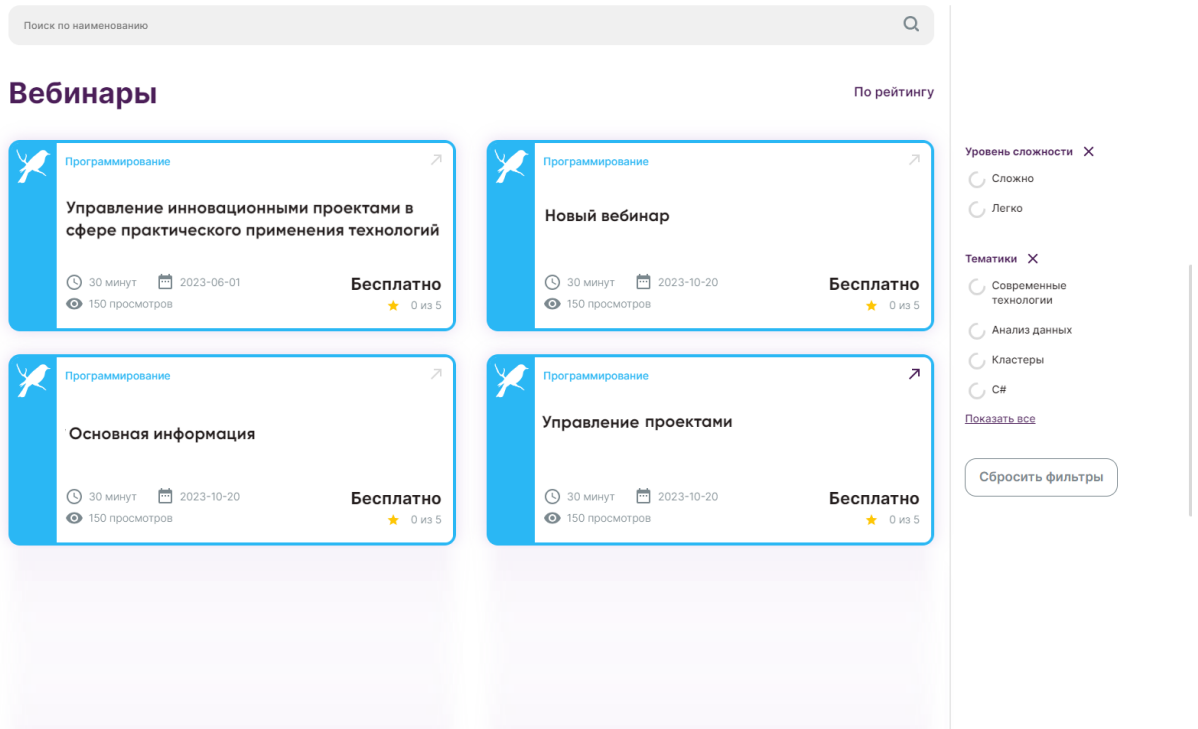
Поиск по наименованию

Вебинары

По рейтингу

Программирование

Управление инновационными проектами в сфере практического применения технологий

30 минут 2023-06-01
150 просмотров

Бесплатно
0 из 5

Программирование

Новый вебинар

30 минут 2023-10-20
150 просмотров

Бесплатно
0 из 5

Программирование

Основная информация

30 минут 2023-10-20
150 просмотров

Бесплатно
0 из 5

Программирование

Управление проектами

30 минут 2023-10-20
150 просмотров

Бесплатно
0 из 5

Уровень сложности

Сложно

Легко

Тематики

Современные технологии

Анализ данных

Кластеры

C#

Показать все

Сбросить фильтры